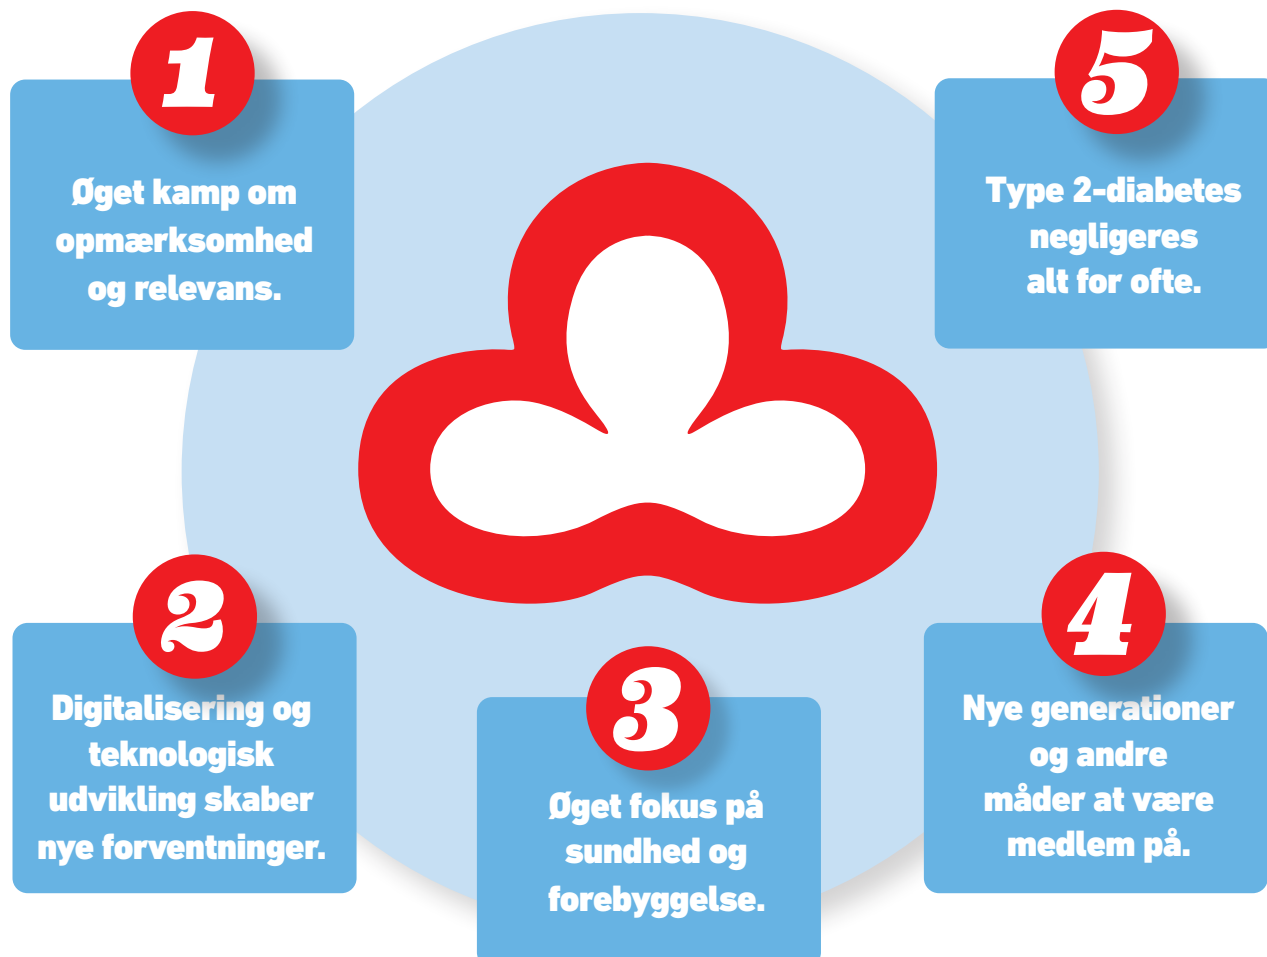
1

Øget kamp om opmærksomhed og relevans.

5

Type 2-diabetes negligeres alt for ofte.

2

Digitalisering og teknologisk udvikling skaber nye forventninger.

3

Øget fokus på sundhed og forebyggelse.

4

Nye generationer og andre måder at være medlem på.